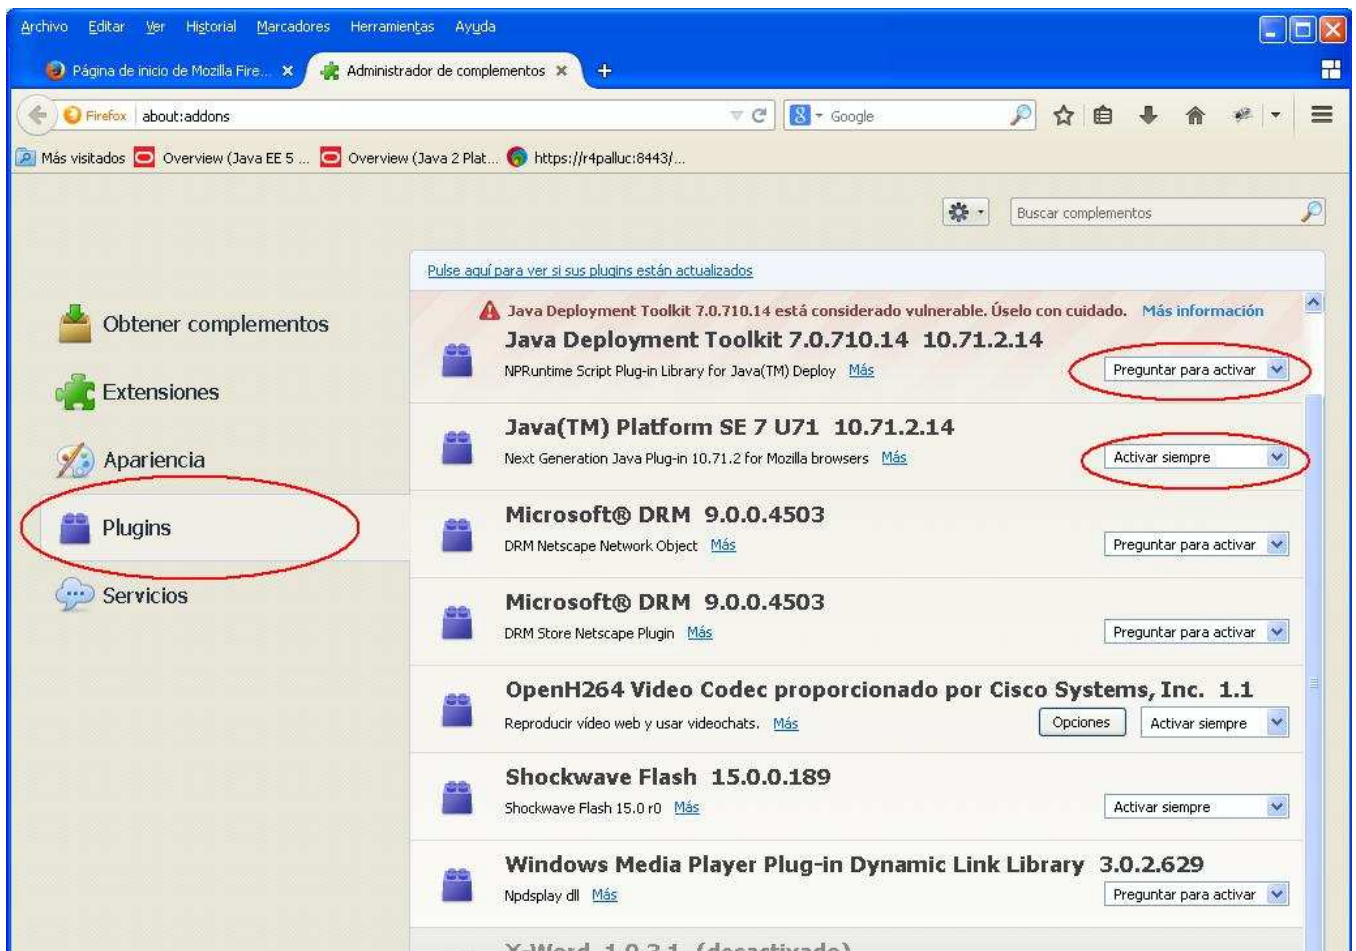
Archivo Editar Ver Historial Marcadores Herramientas Ayuda

Página de inicio de Mozilla Fire... ×
Administrador de complementos ×
+

Firefox about:addons
Google

Más visitados
Overview (Java EE 5 ...
Overview (Java 2 Plat...
https://r4palluc:8443/...

Buscar complementos

Obtener complementos
Extensiones
Apariencia
Plugins
Servicios

Pulse aquí para ver si sus plugins están actualizados

Java Deployment Toolkit 7.0.710.14 está considerado vulnerable. Úselo con cuidado. Más información

Java Deployment Toolkit 7.0.710.14 10.71.2.14
NPRuntime Script Plug-in Library for Java(TM) Deploy Más
Preguntar para activar

Java(TM) Platform SE 7 U71 10.71.2.14
Next Generation Java Plug-in 10.71.2 for Mozilla browsers Más
Activar siempre

Microsoft® DRM 9.0.0.4503
DRM Netscape Network Object Más
Preguntar para activar

Microsoft® DRM 9.0.0.4503
DRM Store Netscape Plugin Más
Preguntar para activar

OpenH264 Video Codec proporcionado por Cisco Systems, Inc. 1.1
Reproducir vídeo web y usar videochats. Más
Opciones
Activar siempre

Shockwave Flash 15.0.0.189
Shockwave Flash 15.0 r0 Más
Activar siempre

Windows Media Player Plug-in Dynamic Link Library 3.0.2.629
Npdsplay dll Más
Preguntar para activar

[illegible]